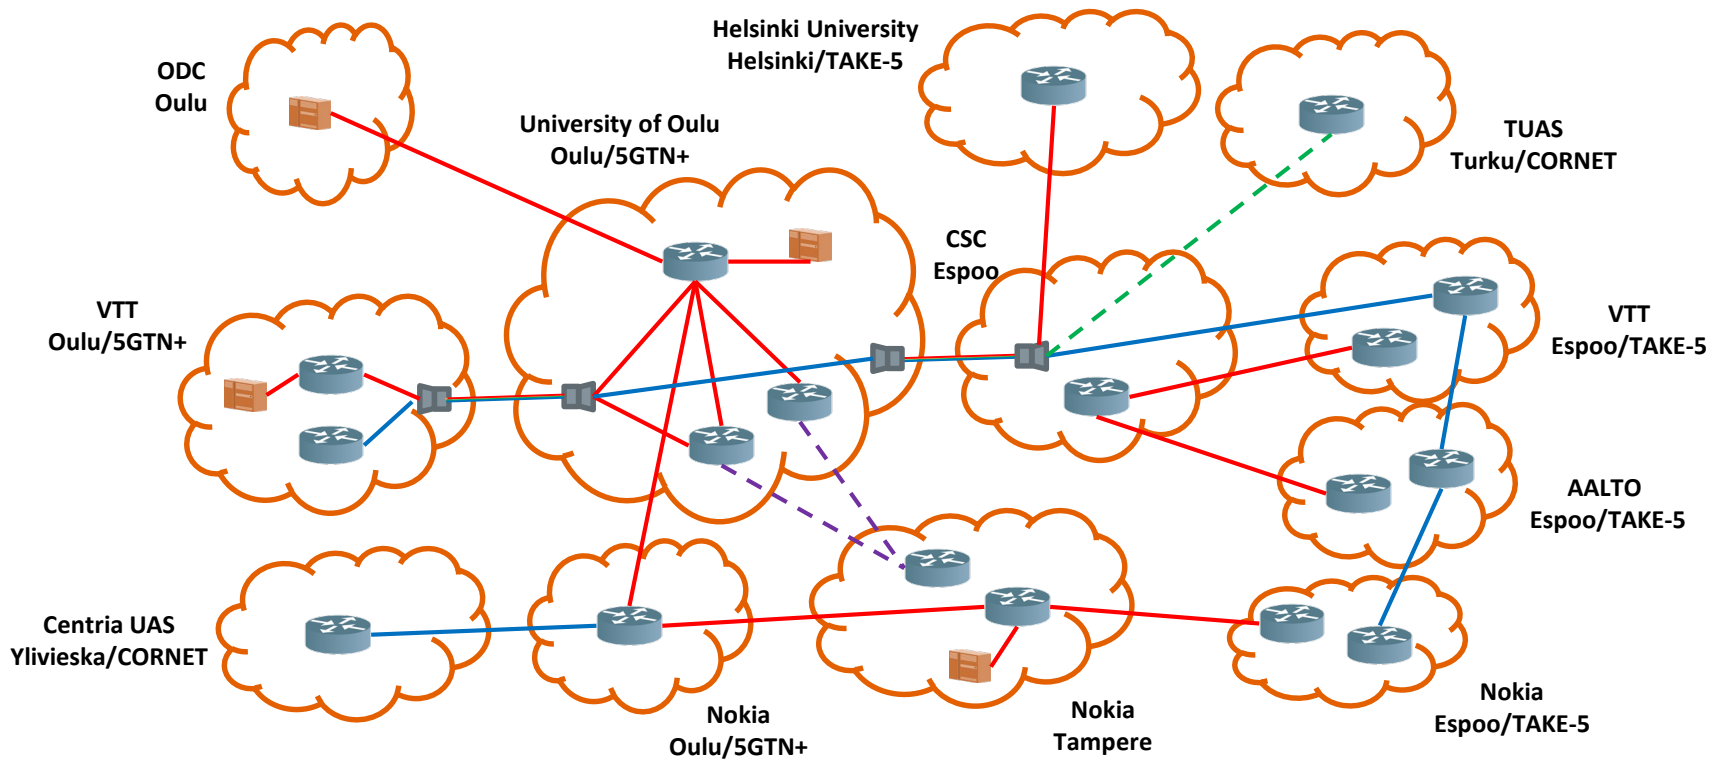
Helsinki University
Helsinki/TAKE-5

ODC
Oulu

University of Oulu
Oulu/5GTN+

TUAS
Turku/CORNET

CSC
Espoo

VTT
Oulu/5GTN+

VTT
Espoo/TAKE-5

AALTO
Espoo/TAKE-5

Centria UAS
Ylivieska/CORNET

Nokia
Oulu/5GTN+

Nokia
Tampere

Nokia
Espoo/TAKE-5